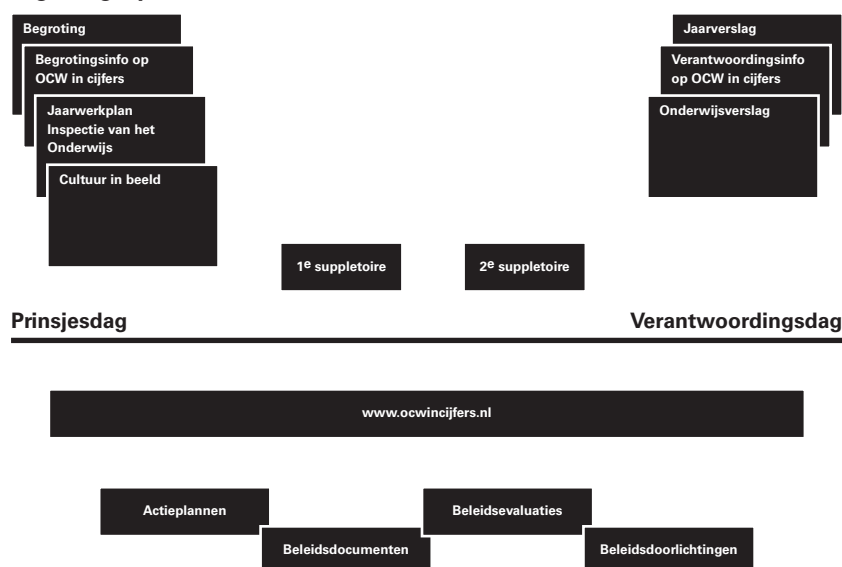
Begroting

Begrotingsinfo op OCW in cijfers

Jaarwerkplan Inspectie van het Onderwijs

Cultuur in beeld

Jaarverslag

Verantwoordingsinfo op OCW in cijfers

Onderwijsverslag

1$^{e}$ suppletoire

2$^{e}$ suppletoire

Prinsjesdag

Verantwoordingsdag

www.ocwincijfers.nl

Actieplannen

Beleidsevaluaties

Beleidsdocumenten

Beleidsdoorlichtingen